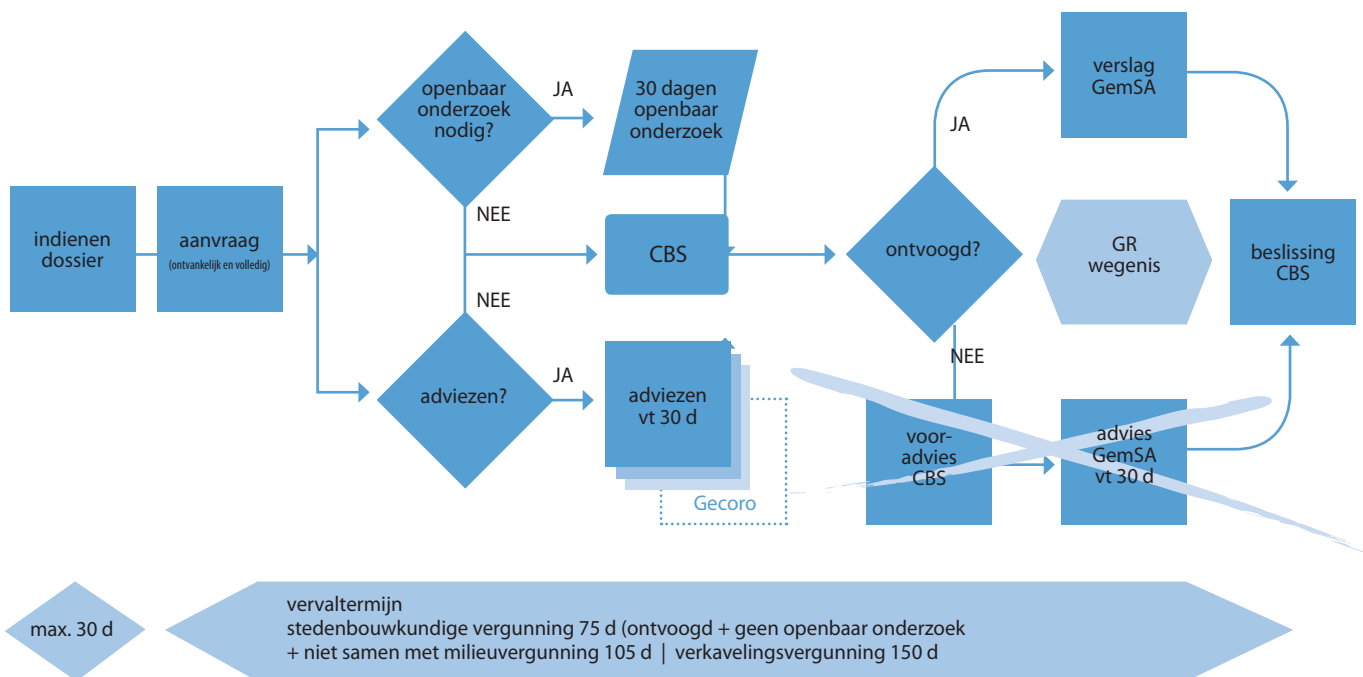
indienen dossier

aanvraag
(ontvankelijk en volledig)

openbaar onderzoek nodig?

JA

30 dagen openbaar onderzoek

NEE

CBS

NEE

adviezen?

JA

adviezen vt 30 d

Gecoro

ontvoogd?

JA

verslag GemSA

GR wegenis

beslissing CBS

NEE

voor-advies CBS

advies GemSA vt 30 d

max. 30 d

vervaltermijn
stedenbouwkundige vergunning 75 d (ontvoogd + geen openbaar onderzoek + niet samen met milieuvergunning 105 d | verkavelingsvergunning 150 d